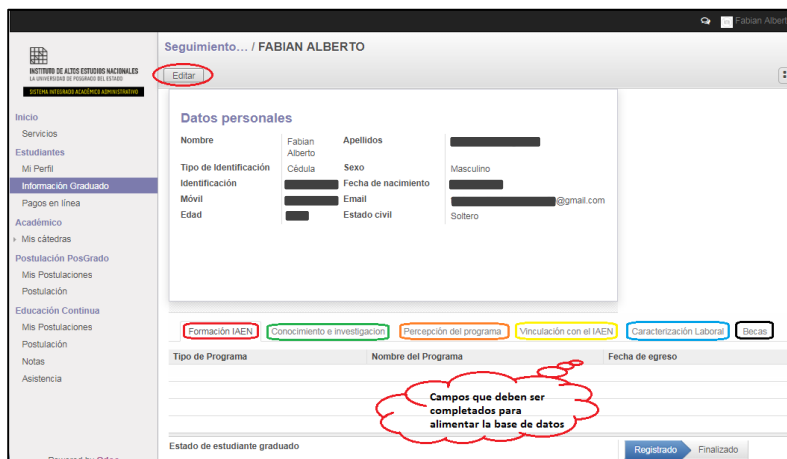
Fabian Albert

INSTITUTO DE ALTOS ESTUDIOS NACIONALES
LA UNIVERSIDAD DE POSGRADO DEL ESTADO
SISTEMA INTEGRADO ACADÉMICO ADMINISTRATIVO

Inicio
Servicios
Estudiantes
Mi Perfil
Información Graduado
Pagos en línea
Académico
Mis cátedras
Postulación PosGrado
Mis Postulaciones
Postulación
Educación Continua
Mis Postulaciones
Postulación
Notas
Asistencia

Powered by Odoo

Seguimiento... / FABIAN ALBERTO

Editar

Datos personales

| Nombre | Fabian Alberto | Apellidos | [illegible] |
|---|---|---|---|
| Tipo de Identificación | Cédula | Sexo | Masculino |
| Identificación | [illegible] | Fecha de nacimiento | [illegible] |
| Móvil | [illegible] | Email | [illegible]@gmail.com |
| Edad | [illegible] | Estado civil | Soltero |

Formación IAEN | Conocimiento e investigacion | Percepción del programa | Vinculación con el IAEN | Caracterización Laboral | Becas

| Tipo de Programa | Nombre del Programa | Fecha de egreso |
|---|---|---|

Campos que deben ser completados para alimentar la base de datos

Estado de estudiante graduado

Registrado | Finalizado